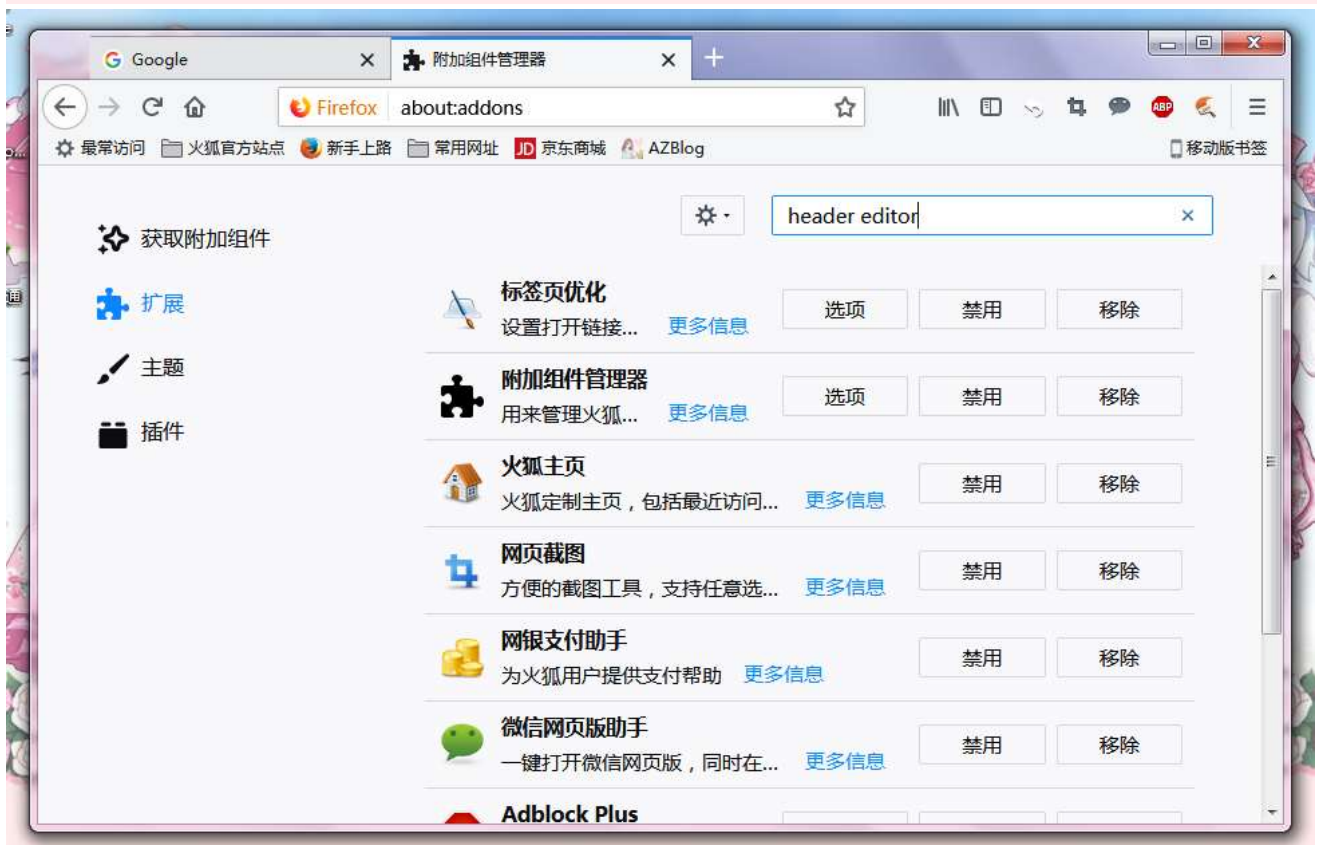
Google
附加组件管理器
Firefox about:addons
最常访问 火狐官方站点 新手上路 常用网址 JD 京东商城 AZBlog
移动版书签
获取附加组件
扩展
主题
插件
header editor
标签页优化
设置打开链接... 更多信息
选项 禁用 移除
附加组件管理器
用来管理火狐... 更多信息
选项 禁用 移除
火狐主页
火狐定制主页，包括最近访问... 更多信息
禁用 移除
网页截图
方便的截图工具，支持任意选... 更多信息
禁用 移除
网银支付助手
为火狐用户提供支付帮助 更多信息
禁用 移除
微信网页版助手
一键打开微信网页版，同时在... 更多信息
禁用 移除
Adblock Plus